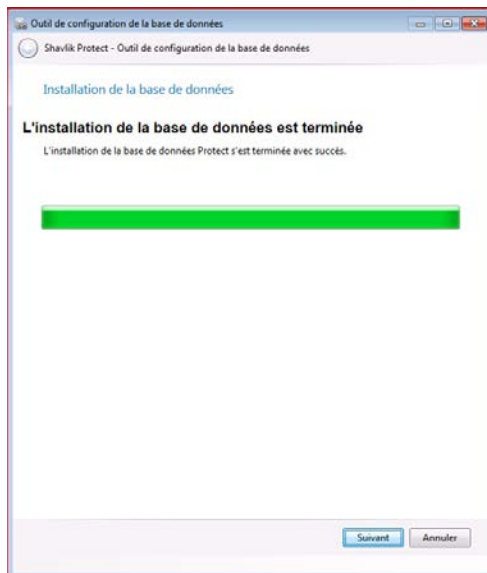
Outil de configuration de la base de données

Shavlik Protect - Outil de configuration de la base de données

Installation de la base de données

L'installation de la base de données est terminée

L'installation de la base de données Protect s'est terminée avec succès.

Suivant

Annuler